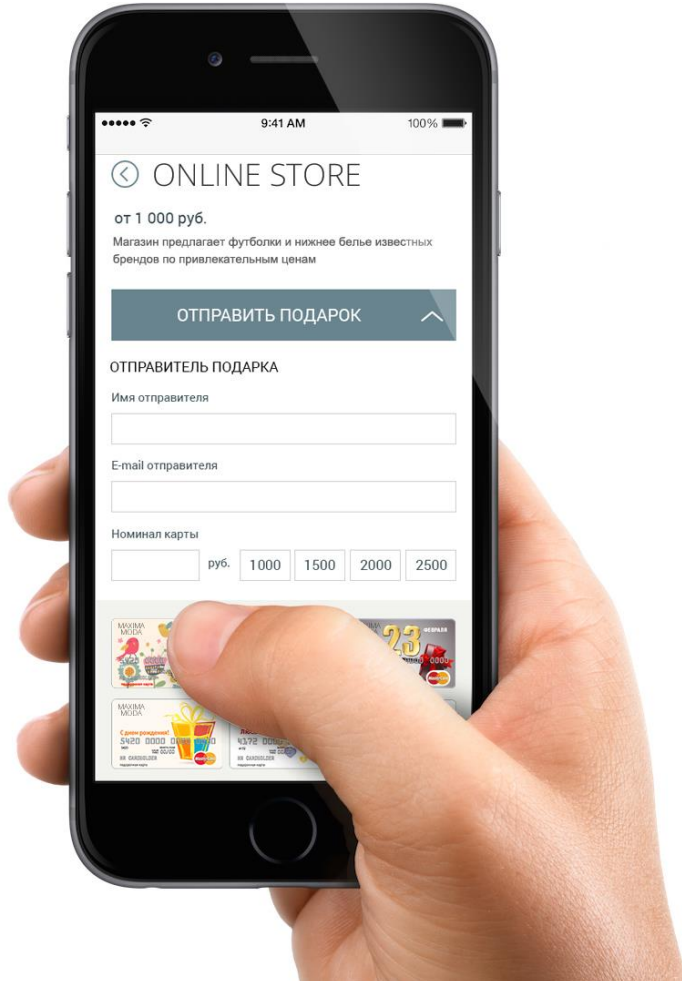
9:41 AM 100%

ONLINE STORE

от 1 000 руб.

Магазин предлагает футболки и нижнее белье известных брендов по привлекательным ценам

ОТПРАВИТЬ ПОДАРОК

ОТПРАВИТЕЛЬ ПОДАРКА

Имя отправителя

E-mail отправителя

Номинал карты

руб. 1000 1500 2000 2500

MAXIMA MODA

23 февраля

MAXIMA MODA

С днем рождения!

5420 0000 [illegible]

4172 0000 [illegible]

CARDHOLDER

CARDHOLDER